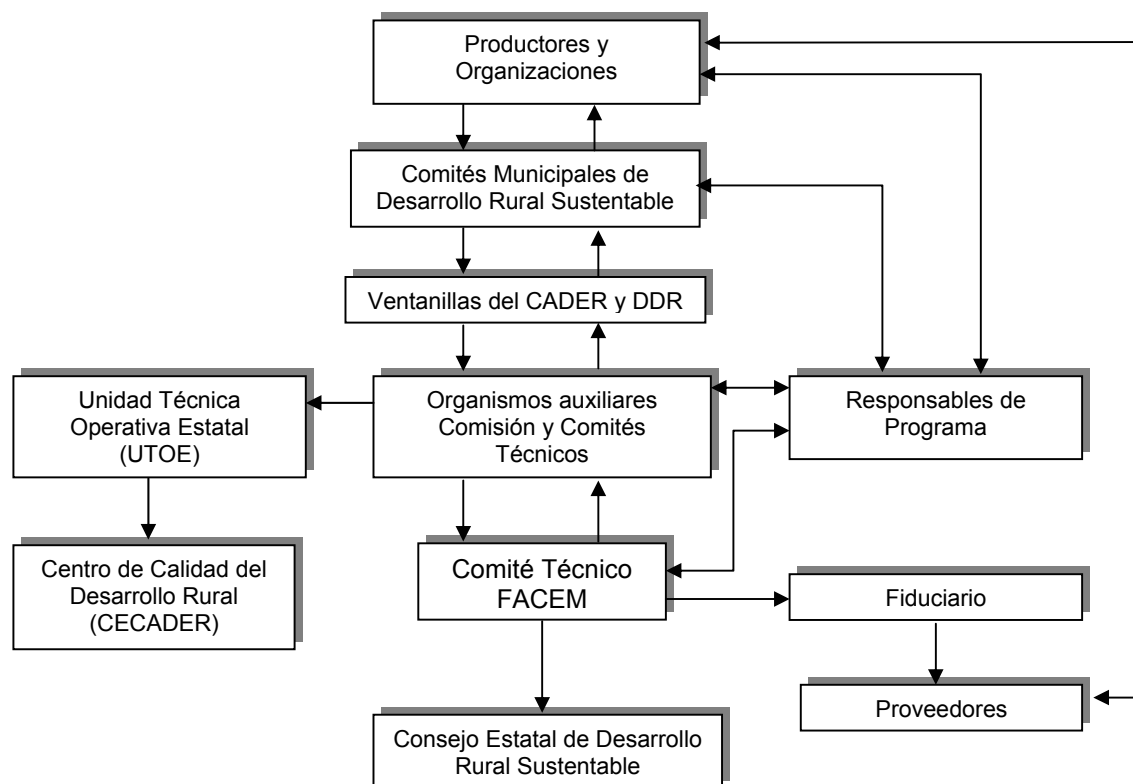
Productores y Organizaciones

Comités Municipales de Desarrollo Rural Sustentable

Ventanillas del CADER y DDR

Unidad Técnica Operativa Estatal (UTOE)

Organismos auxiliares Comisión y Comités Técnicos

Responsables de Programa

Centro de Calidad del Desarrollo Rural (CECADER)

Comité Técnico FACEM

Fiduciario

Proveedores

Consejo Estatal de Desarrollo Rural Sustentable